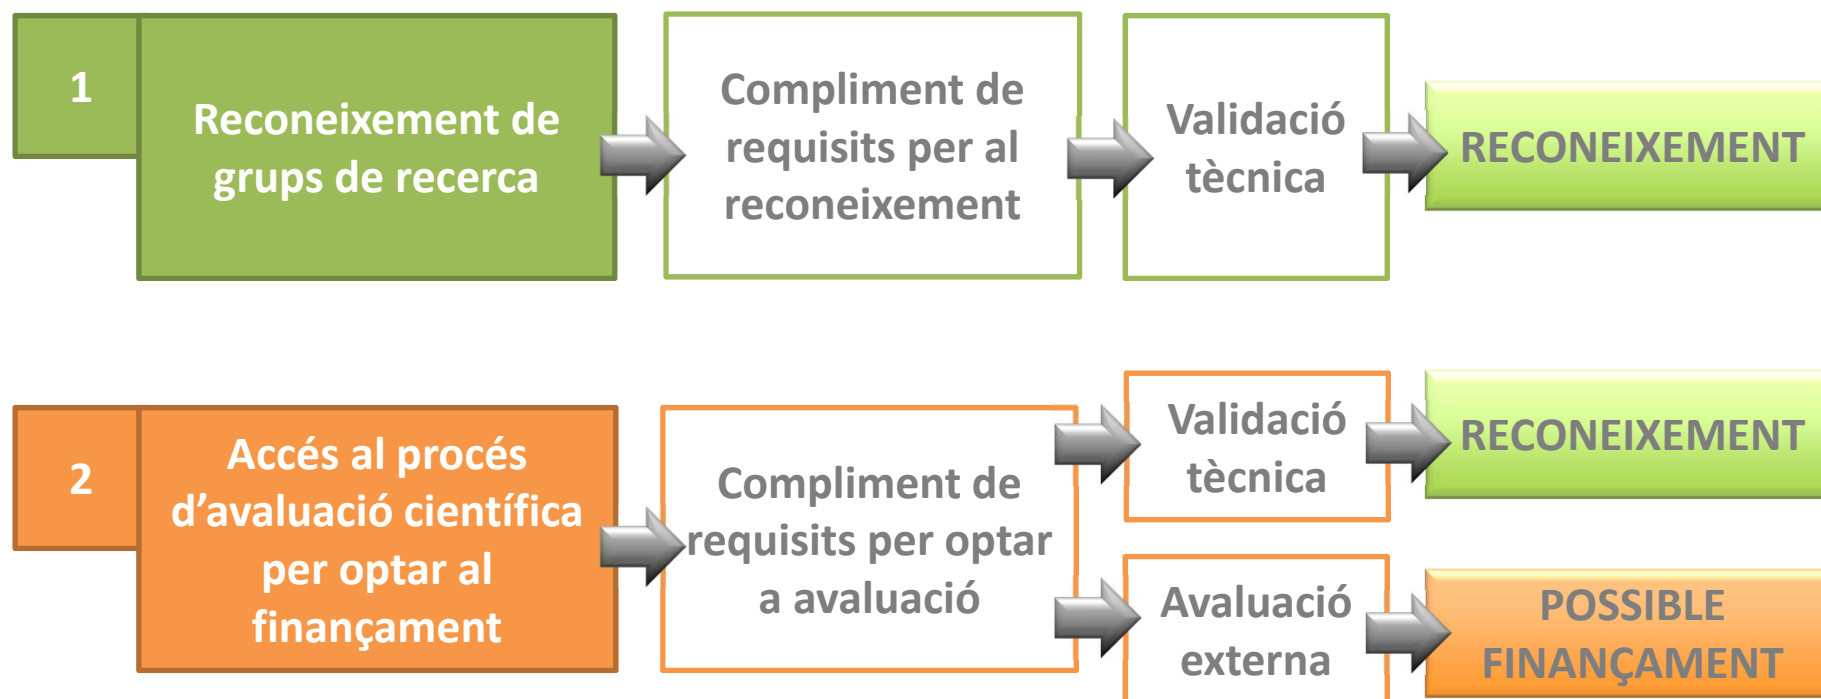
1

Reconeixement de grups de recerca

Compliment de requisits per al reconeixement

Validació tècnica

RECONEIXEMENT

2

Accés al procés d'avaluació científica per optar al finançament

Compliment de requisits per optar a avaluació

Validació tècnica

RECONEIXEMENT

Avaluació externa

POSSIBLE FINANÇAMENT